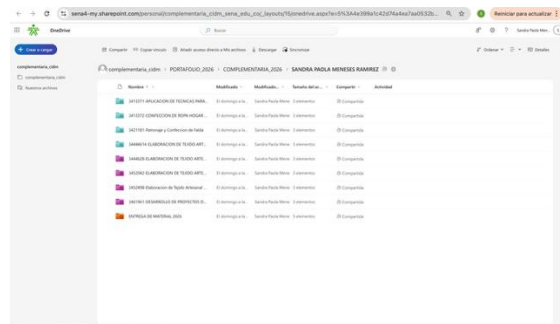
sena4-my.sharepoint.com/personal/complementaria_cidm_sena_edu_co/_layouts/15/onedrive.aspx?id=%5A4e398a1c42d74a4ea7aa0532b...

Reiniciar para actualizar

OneDrive

Buscar

Sandra Paola Mene...

+ Crear o cargar

Compartir   Copiar vínculo   Añadir acceso directo a Mis archivos   Descargar   Sincronizar

Ordenar   Detalles

complementaria_cidm

complementaria_cidm

Nuestros archivos

complementaria_cidm > PORTAFOLIO 2026 > COMPLEMENTARIA_2026 > SANDRA PAOLA MENESES RAMIREZ

| Nombre | Modificado | Modificado... | Tamaño del ar... | Compartir | Actividad |
|---|---|---|---|---|---|
| 3413171 APLICACION DE TECNICAS PARA... | El domingo a la... | Sandra Paola Mene... | 3 elementos | Compartido | |
| 3413172 CONFECCION DE ROPA HOGAR... | El domingo a la... | Sandra Paola Mene... | 3 elementos | Compartido | |
| 3421181 Patronaje y Confeccion de falda | El domingo a la... | Sandra Paola Mene... | 3 elementos | Compartido | |
| 3446614 ELABORACION DE TEJIDO ART... | El domingo a la... | Sandra Paola Mene... | 3 elementos | Compartido | |
| 3446620 ELABORACION DE TEJIDO ARTE... | El domingo a la... | Sandra Paola Mene... | 3 elementos | Compartido | |
| 3452060 ELABORACION DE TEJIDO ARTE... | El domingo a la... | Sandra Paola Mene... | 3 elementos | Compartido | |
| 3452908 Elaboracion de Tejido Artesanal ... | El domingo a la... | Sandra Paola Mene... | 3 elementos | Compartido | |
| 3461961 DESARROLLO DE PROYECTOS D... | El domingo a la... | Sandra Paola Mene... | 3 elementos | Compartido | |
| ENTREGA DE MATERIAL 2025 | El domingo a la... | Sandra Paola Mene... | 3 elementos | Compartido | |